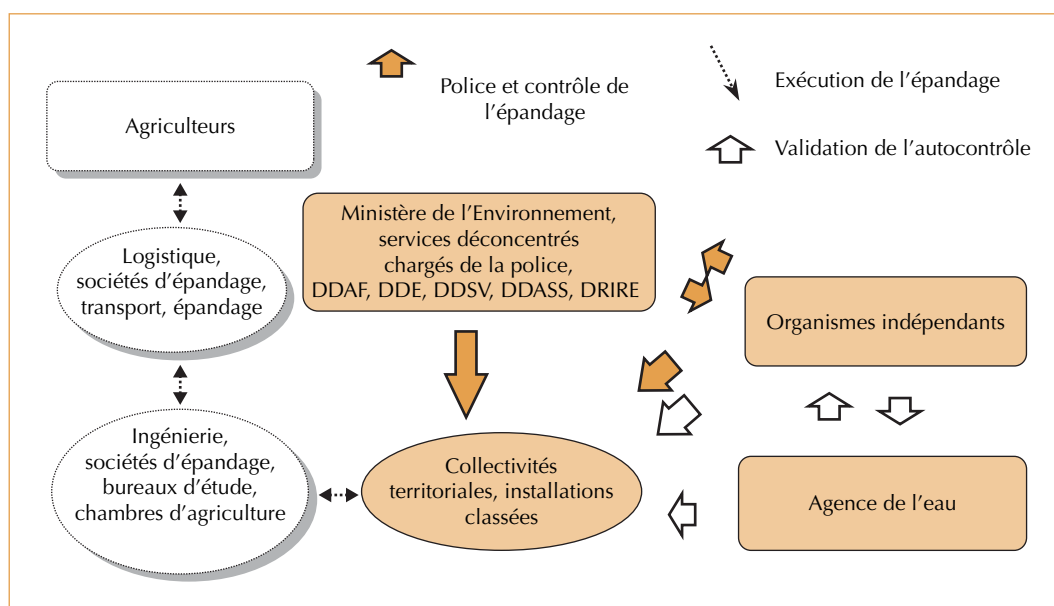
Police et contrôle de l'épandage

Exécution de l'épandage

Validation de l'autocontrôle

Agriculteurs

Logistique, sociétés d'épandage, transport, épandage

Ingénierie, sociétés d'épandage, bureaux d'étude, chambres d'agriculture

Ministère de l'Environnement, services déconcentrés chargés de la police, DDAF, DDE, DDSV, DDASS, DRIRE

Collectivités territoriales, installations classées

Organismes indépendants

Agence de l'eau